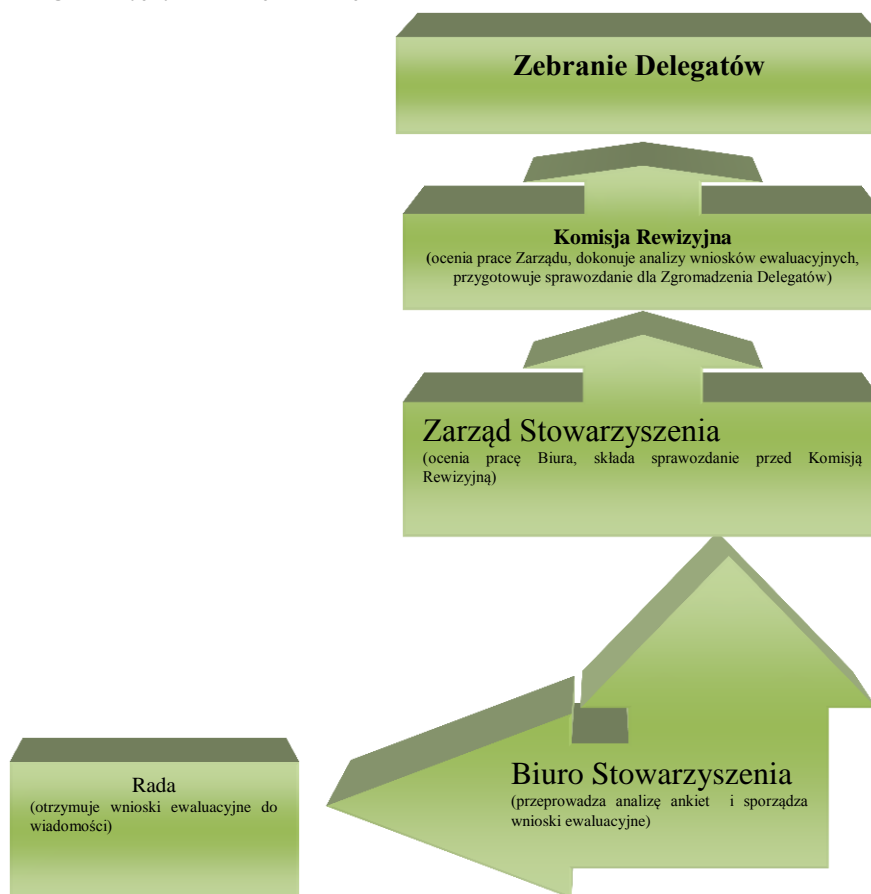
Zebranie Delegatów

Komisja Rewizyjna
(ocenia prace Zarządu, dokonuje analizy wniosków ewaluacyjnych, przygotowuje sprawozdanie dla Zgromadzenia Delegatów)

Zarząd Stowarzyszenia
(ocenia pracę Biura, składa sprawozdanie przed Komisją Rewizyjną)

Rada
(otrzymuje wnioski ewaluacyjne do wiadomości)

Biuro Stowarzyszenia
(przeprowadza analizę ankiet i sporządza wnioski ewaluacyjne)